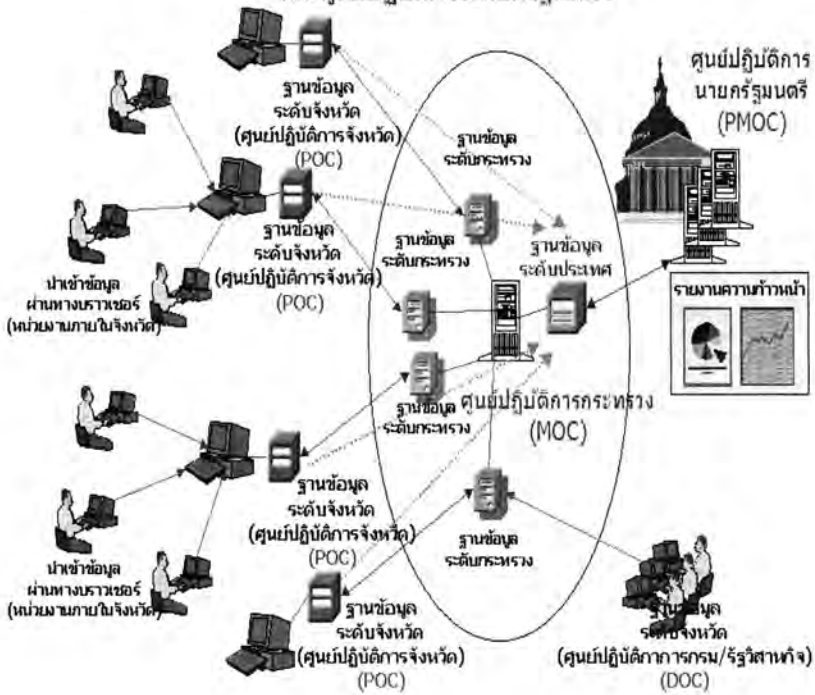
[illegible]

ฐานข้อมูล ระดับจังหวัด (ศูนย์ปฏิบัติการจังหวัด) (POC)

ฐานข้อมูล ระดับกระทรวง

ศูนย์ปฏิบัติการ นายกรัฐมนตรี (PMOC)

ฐานข้อมูล ระดับจังหวัด (ศูนย์ปฏิบัติการจังหวัด) (POC)

ฐานข้อมูล ระดับกระทรวง

ฐานข้อมูล ระดับประเทศ

นำเข้าข้อมูล ผ่านทางบราวเซอร์ (หน่วยงานภายในจังหวัด)

รายงานความก้าวหน้า

ฐานข้อมูล ระดับกระทรวง

ศูนย์ปฏิบัติการกระทรวง (MOC)

ฐานข้อมูล ระดับจังหวัด (ศูนย์ปฏิบัติการจังหวัด) (POC)

ฐานข้อมูล ระดับกระทรวง

นำเข้าข้อมูล ผ่านทางบราวเซอร์ (หน่วยงานภายในจังหวัด)

ฐานข้อมูล ระดับจังหวัด (ศูนย์ปฏิบัติการจังหวัด) (POC)

ฐานข้อมูล ระดับจังหวัด (ศูนย์ปฏิบัติการกรม/รัฐวิสาหกิจ) (DOC)